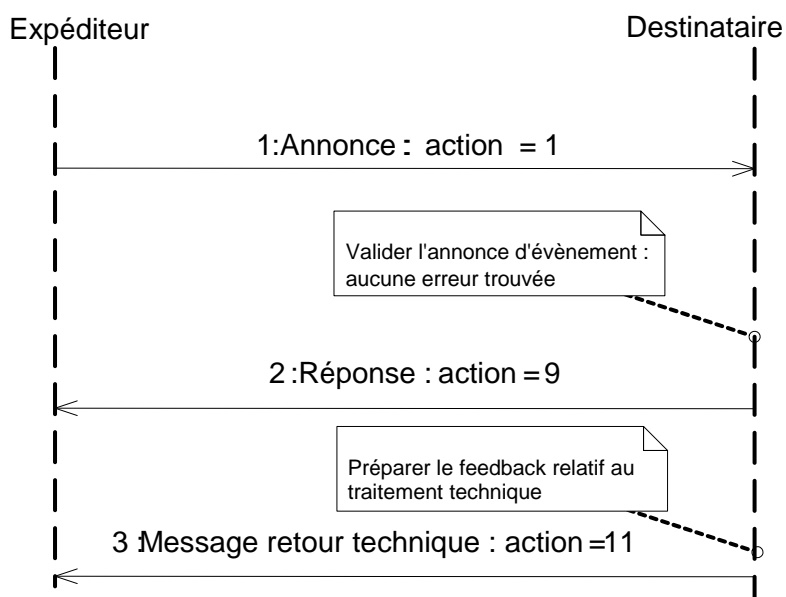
Expéditeur

Destinataire

1:Annonce : action = 1

Valider l'annonce d'évènement : aucune erreur trouvée

2 :Réponse : action = 9

Préparer le feedback relatif au traitement technique

3 :Message retour technique : action =11